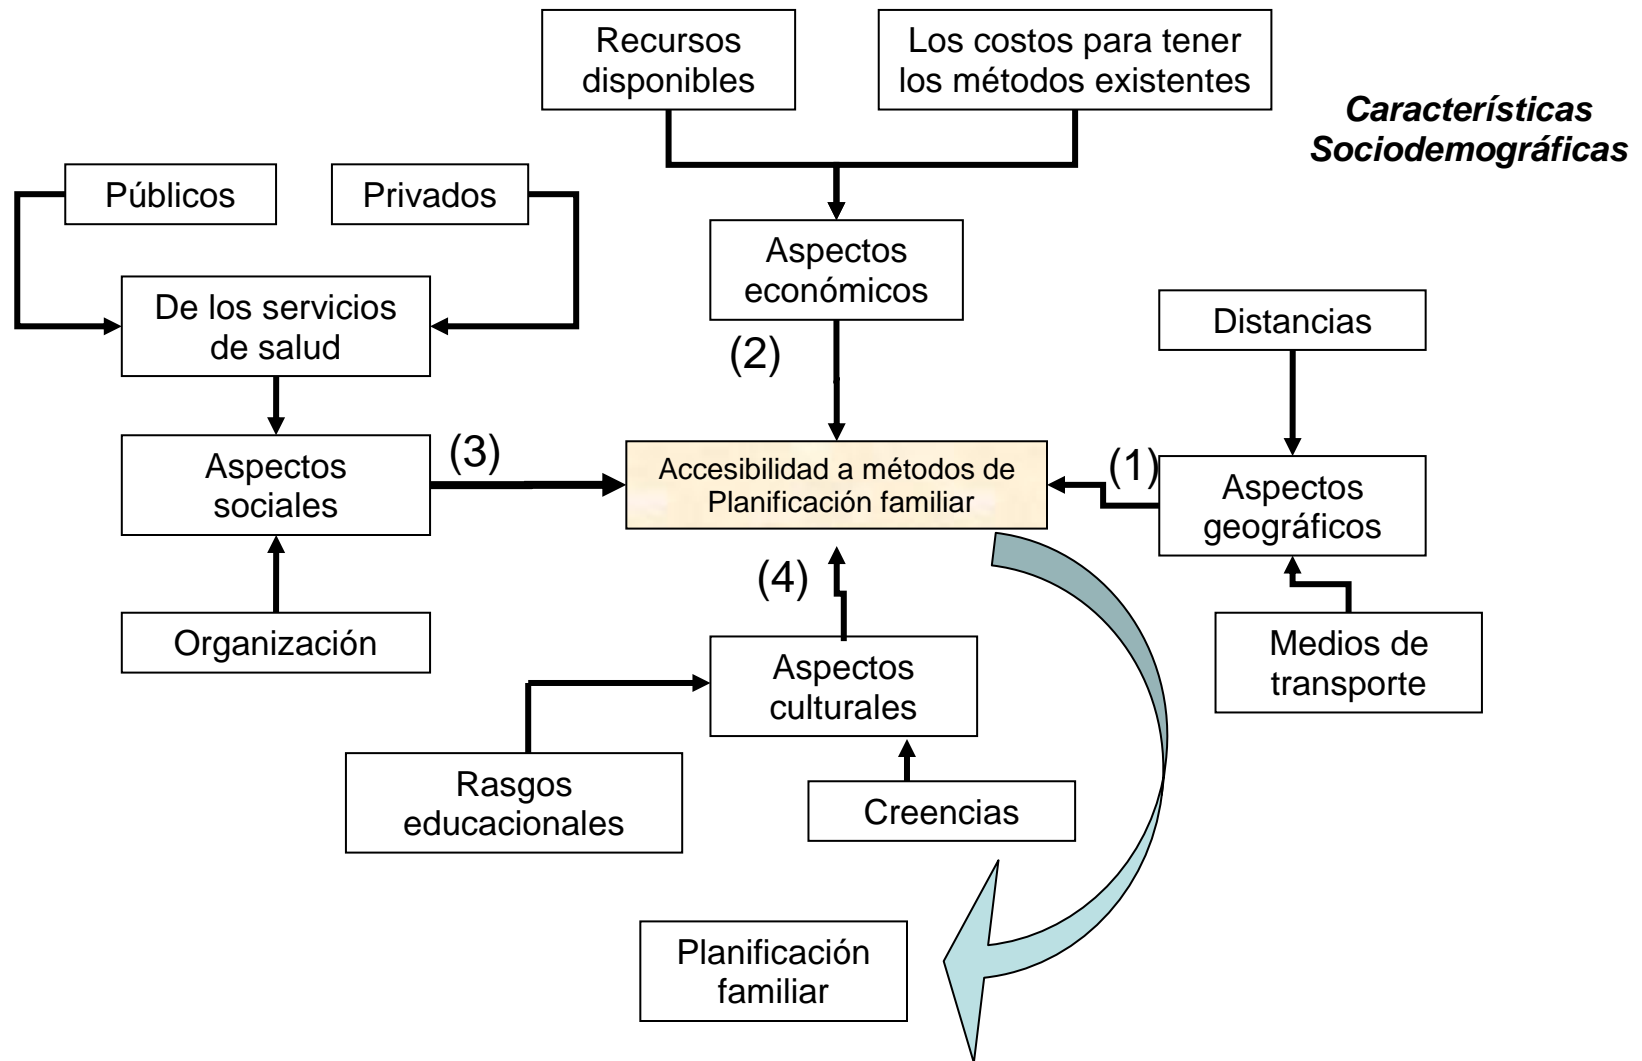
Recursos disponibles

Los costos para tener los métodos existentes

Características Sociodemográficas

Públicos

Privados

Aspectos económicos

De los servicios de salud

Distancias

(2)

Aspectos sociales

(3)

Accesibilidad a métodos de Planificación familiar

(1)

Aspectos geográficos

(4)

Organización

Aspectos culturales

Medios de transporte

Rasgos educacionales

Creencias

Planificación familiar